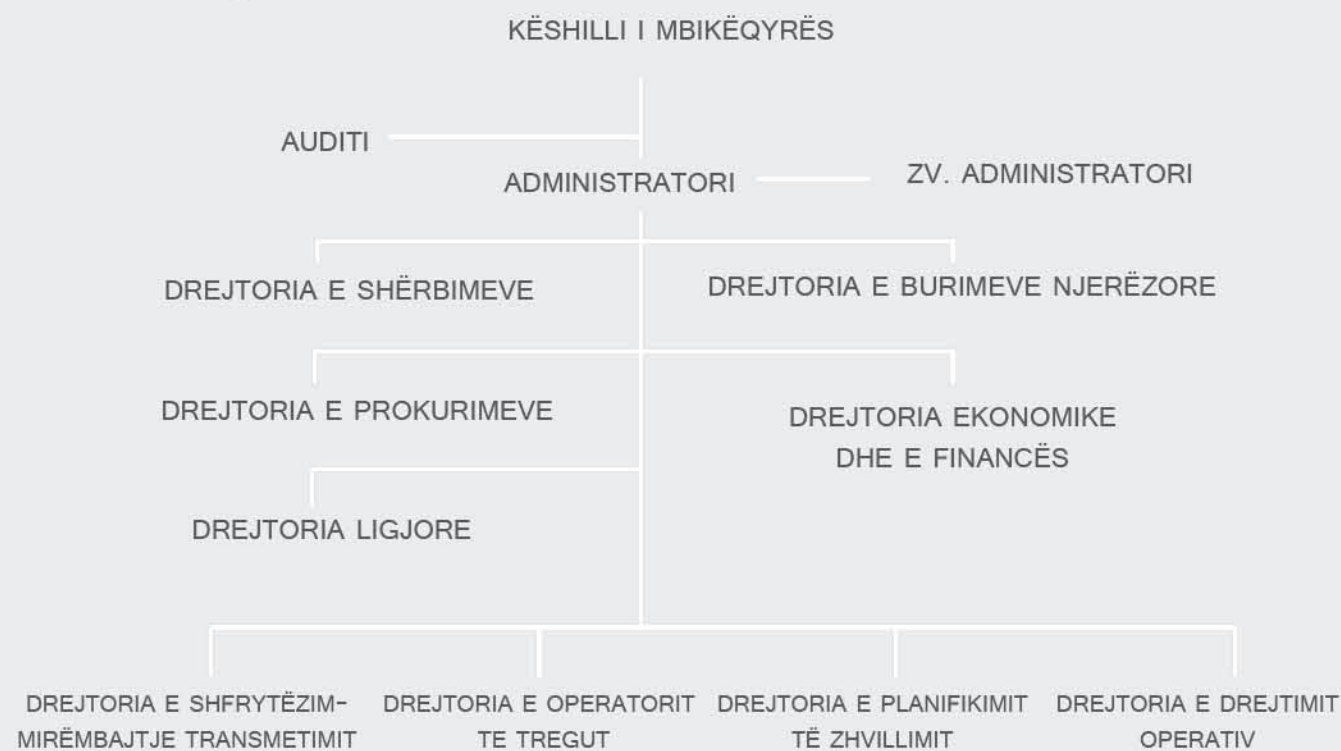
KËSHILLI I MBIKËQYRËS

AUDITI

ADMINISTRATORI

ZV. ADMINISTRATORI

DREJTORIA E SHËRBIMEVE

DREJTORIA E BURIMEVE NJERËZORE

DREJTORIA E PROKURIMEVE

DREJTORIA EKONOMIKE DHE E FINANCËS

DREJTORIA LIGJORE

DREJTORIA E SHFRYTËZIM-MIRËMBAJTJE TRANSMETIMIT

DREJTORIA E OPERATORIT TE TREGUT

DREJTORIA E PLANIFIKIMIT TË ZHVILLIMIT

DREJTORIA E DREJTIMIT OPERATIV